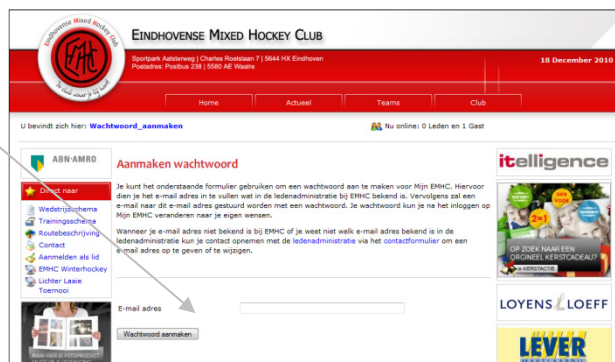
Eindhovense Mixed Hockey Club

EMHC

EINDHOVENSE MIXED HOCKEY CLUB

Sportpark Aalsterweg | Charles Roelslaan 7 | 5644 HX Eindhoven
Postadres: Postbus 238 | 5580 AE Waalre

18 December 2010

Home
Actueel
Teams
Club

U bevindt zich hier: Wachtwoord_aanmaken

Nu online: 0 Leden en 1 Gast

ABN·AMRO

Direct naar

Wedstrijdschema
Trainingsschema
Routebeschrijving
Contact
Aanmelden als lid
EMHC Winterhockey
Lichter Laaie Toernooi

Aanmaken wachtwoord

Je kunt het onderstaande formulier gebruiken om een wachtwoord aan te maken voor Mijn EMHC. Hiervoor dien je het e-mail adres in te vullen wat in de ledenadministratie bij EMHC bekend is. Vervolgens zal een e-mail naar dit e-mail adres gestuurd worden met een wachtwoord. Je wachtwoord kun je na het inloggen op Mijn EMHC veranderen naar je eigen wensen.

Wanneer je e-mail adres niet bekend is bij EMHC of je weet niet welk e-mail adres bekend is in de ledenadministratie kun je contact opnemen met de ledenadministratie via het contactformulier om een e-mail adres op te geven of te wijzigen.

E-mail adres

Wachtwoord aanmaken

itelligence

2=1

OP ZOEK NAAR EEN ORGINEEL KERSTCADEAU?

KERSTACTIE

LOYENS LOEFF

LEVER